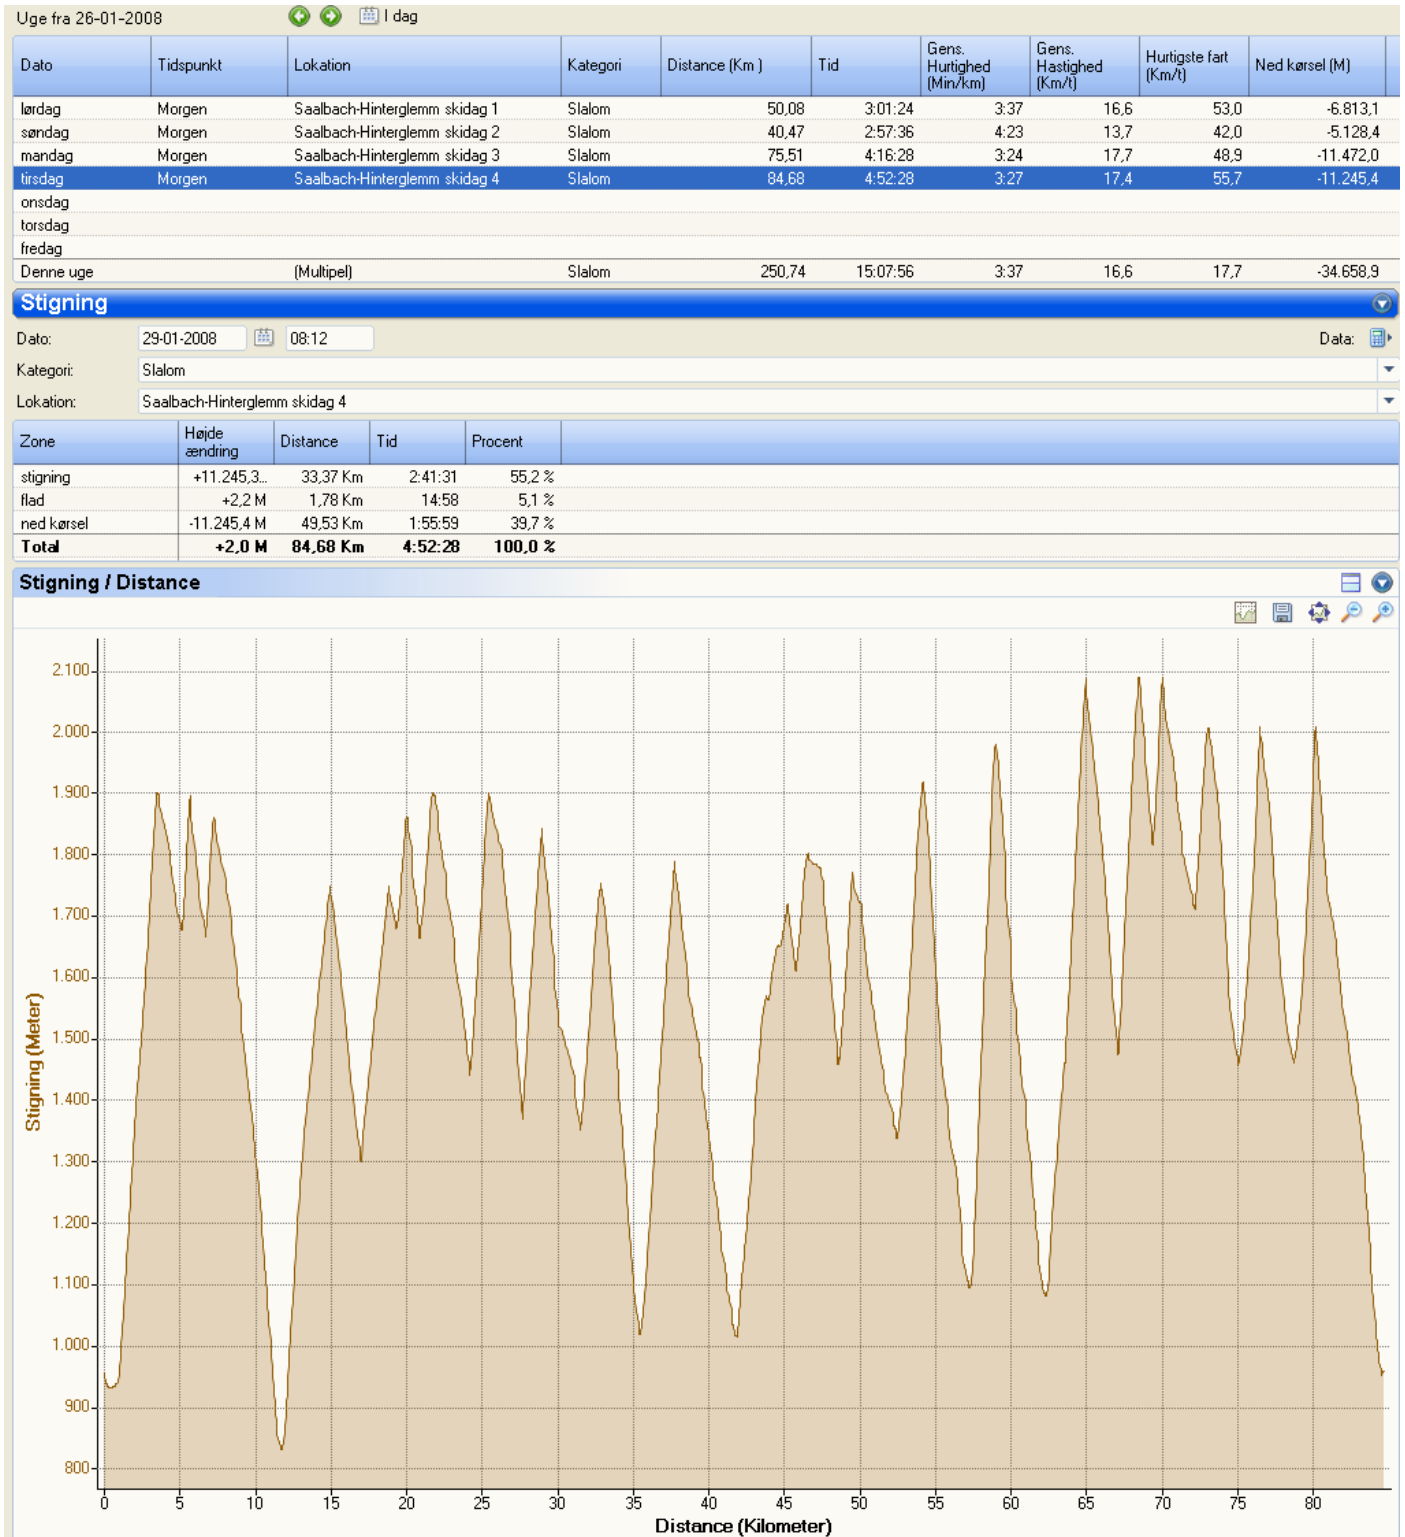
Uge fra 26-01-2008 I dag

| Dato | Tidspunkt | Lokation | Kategori | Distance (Km ) | Tid | Gens. Hurtighed (Min/km) | Gens. Hastighed (Km/t) | Hurtigste fart (Km/t) | Ned kørsel (M) |
|---|---|---|---|---|---|---|---|---|---|
| lørdag | Morgen | Saalbach-Hinterglemm skidag 1 | Slalom | 50,08 | 3:01:24 | 3:37 | 16,6 | 53,0 | -6.813,1 |
| søndag | Morgen | Saalbach-Hinterglemm skidag 2 | Slalom | 40,47 | 2:57:36 | 4:23 | 13,7 | 42,0 | -5.128,4 |
| mandag | Morgen | Saalbach-Hinterglemm skidag 3 | Slalom | 75,51 | 4:16:28 | 3:24 | 17,7 | 48,9 | -11.472,0 |
| tirsdag | Morgen | Saalbach-Hinterglemm skidag 4 | Slalom | 84,68 | 4:52:28 | 3:27 | 17,4 | 55,7 | -11.245,4 |
| onsdag | | | | | | | | | |
| torsdag | | | | | | | | | |
| fredag | | | | | | | | | |
| Denne uge | | (Multipel) | Slalom | 250,74 | 15:07:56 | 3:37 | 16,6 | 17,7 | -34.658,9 |

Stigning

Dato: 29-01-2008 08:12 Data:

Kategori: Slalom

Lokation: Saalbach-Hinterglemm skidag 4

| Zone | Højde ændring | Distance | Tid | Procent |
|---|---|---|---|---|
| stigning | +11.245,3... | 33,37 Km | 2:41:31 | 55,2 % |
| flad | +2,2 M | 1,78 Km | 14:58 | 5,1 % |
| ned kørsel | -11.245,4 M | 49,53 Km | 1:55:59 | 39,7 % |
| Total | +2,0 M | 84,68 Km | 4:52:28 | 100,0 % |

Stigning / Distance

Stigning (Meter)

2.100
2.000
1.900
1.800
1.700
1.600
1.500
1.400
1.300
1.200
1.100
1.000
900
800

0 5 10 15 20 25 30 35 40 45 50 55 60 65 70 75 80

Distance (Kilometer)